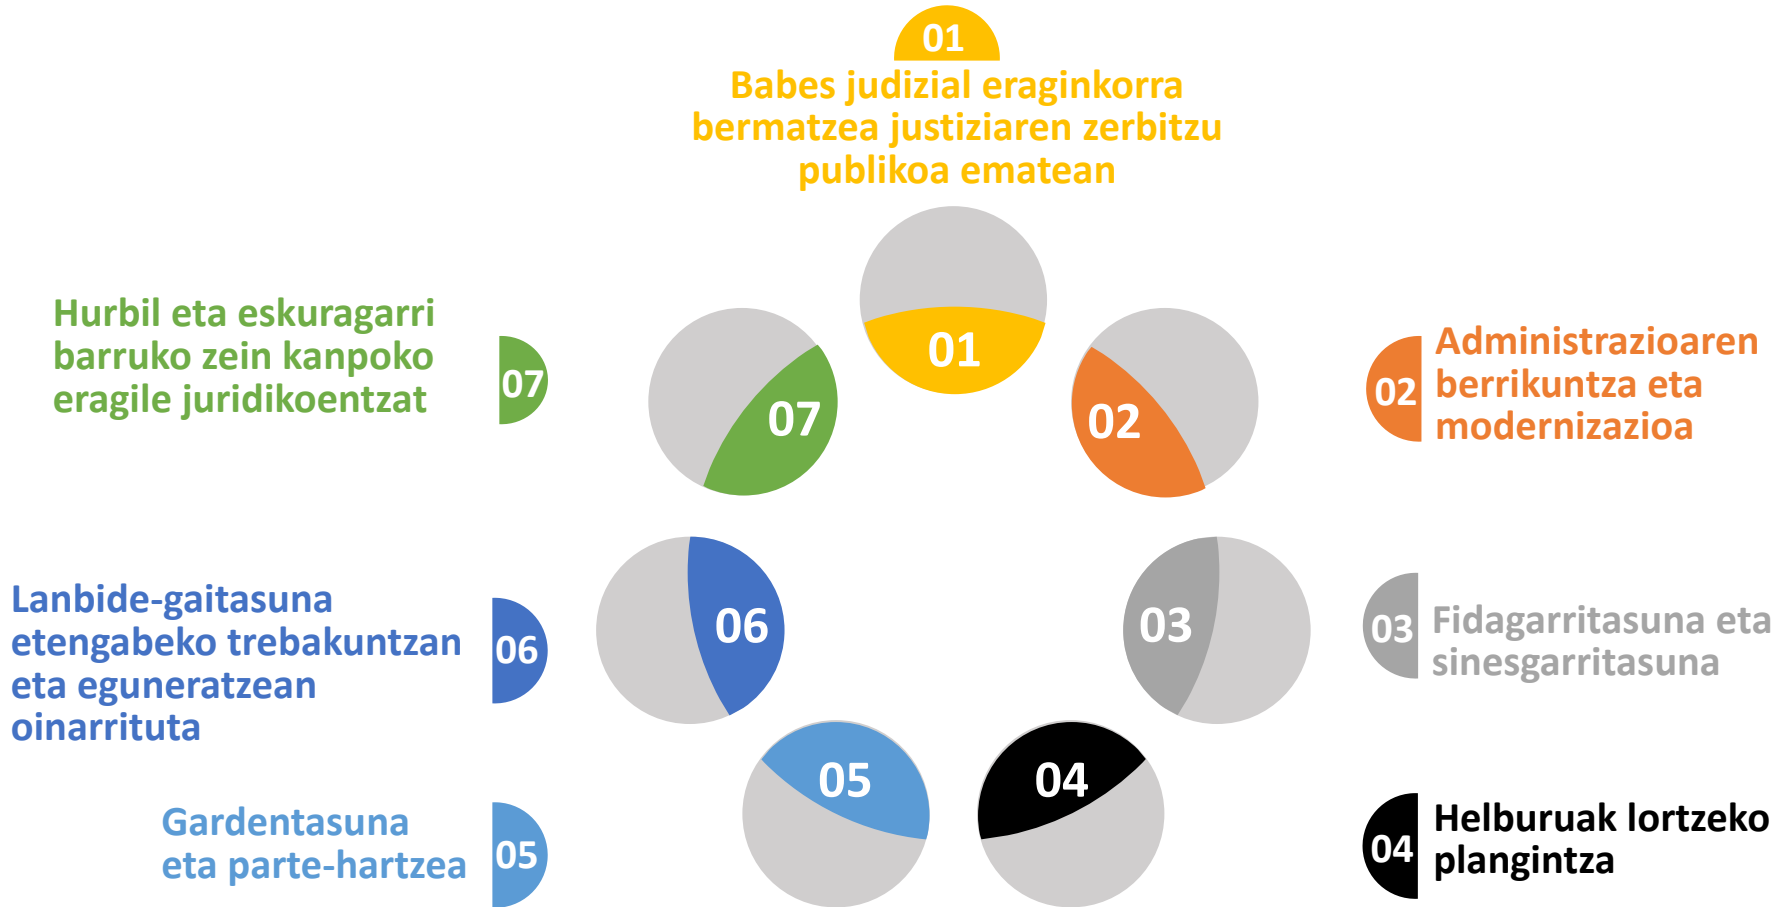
01
Babes judizial eraginkorra bermatzea justiziaren zerbitzu publikoa ematean

01

Hurbil eta eskuragarri barruko zein kanpoko eragile juridikoentzat

07

07

02

02

Administrazioaren berrikuntza eta modernizazioa

Lanbide-gaitasuna etengabeko trebakuntzan eta eguneratzean oinarrituta

06

06

03

03

Fidagarritasuna eta sinesgarritasuna

05

04

Gardentasuna eta parte-hartzea

05

04

Helburuak lortzeko plangintza